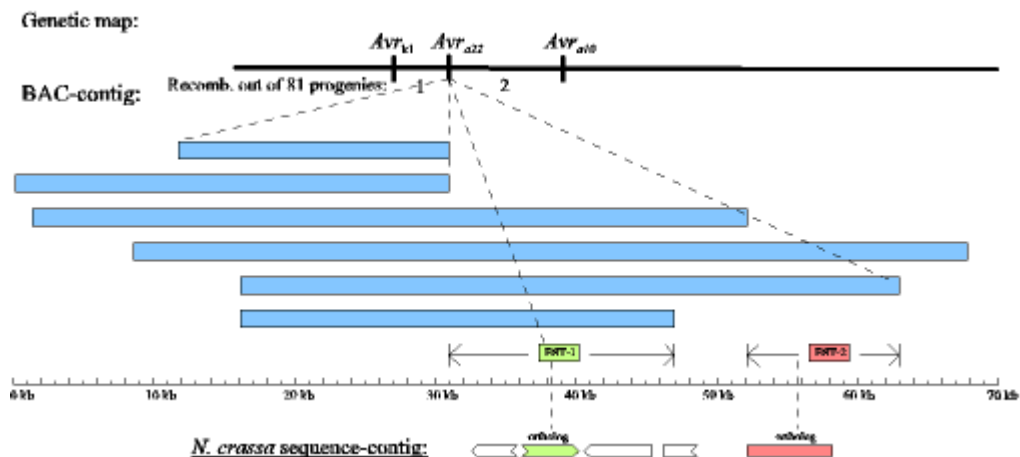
Genetic map:

$Avr_{k1}$ $Avr_{a22}$ $Avr_{a10}$

BAC-contig:

Recomb. out of 81 progenies: 1 2

ESST-1

ESST-2

0 kb 10 kb 20 kb 30 kb 40 kb 50 kb 60 kb 70 kb

N. crassa sequence-contig:

ortholog

ortholog